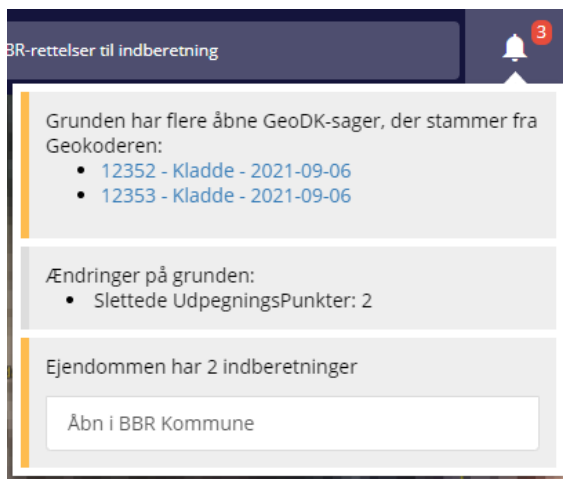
BR-rettelser til indberetning

3

Grunden har flere åbne GeoDK-sager, der stammer fra Geokoderen:
- 12352 - Kladde - 2021-09-06
- 12353 - Kladde - 2021-09-06

Ændringer på grunden:
- Slettede UdpegningsPunkter: 2

Ejendommen har 2 indberetninger

Åbn i BBR Kommune